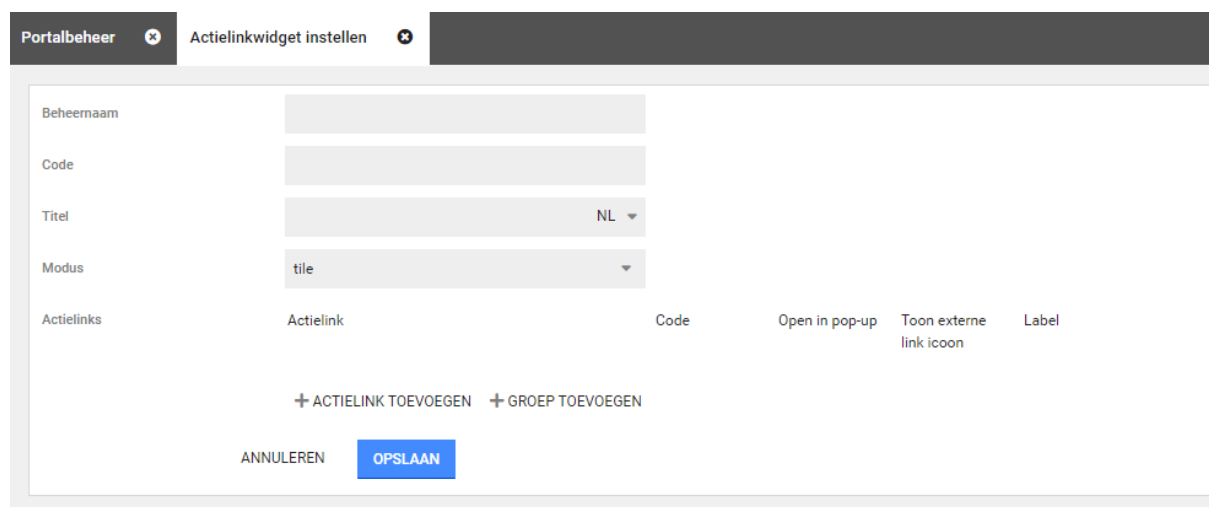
Portalbeheer Actielinkwidget instellen

Beheernaam

Code

Titel NL

Modus tile

Actielinks

| Actielink | Code | Open in pop-up | Toon externe link icoon | Label |
|---|---|---|---|---|

+ ACTIELINK TOEVOEGEN + GROEP TOEVOEGEN

ANNULEREN OPSLAAN